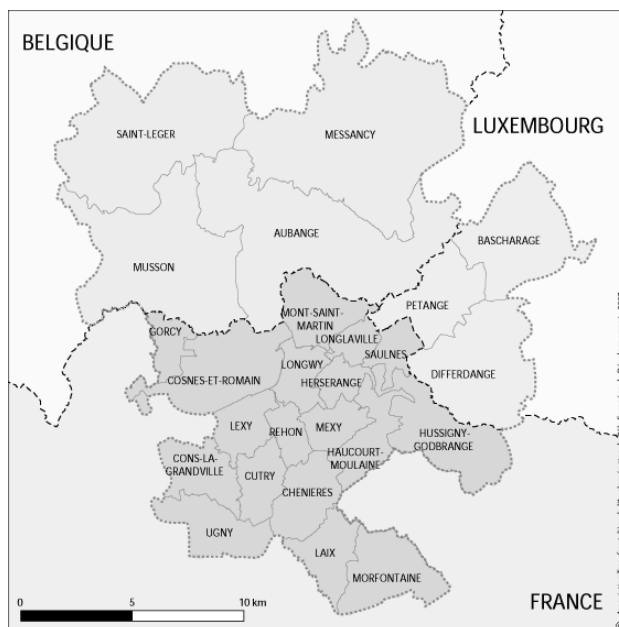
BELGIQUE

LUXEMBOURG

SAINT-LEGER

MESSANCY

AUBANGE

BASCHARAGE

MUSSON

PETANGE

GORCY

MONT-SAINT-MARTIN

LONGLAVILLE

SAULNES

LONGWY

COSNES-ET-ROMAIN

HERSERANGE

DIFFERDANGE

LEXY

REHON

MEXY

HUSSIGNY-GODBRANGE

CONS-LA-GRANDVILLE

HAUCOURT-MOULAINE

CUTRY

CHENIERES

UGNY

LAIX

MORFONTAINE

0

5

10 km

FRANCE